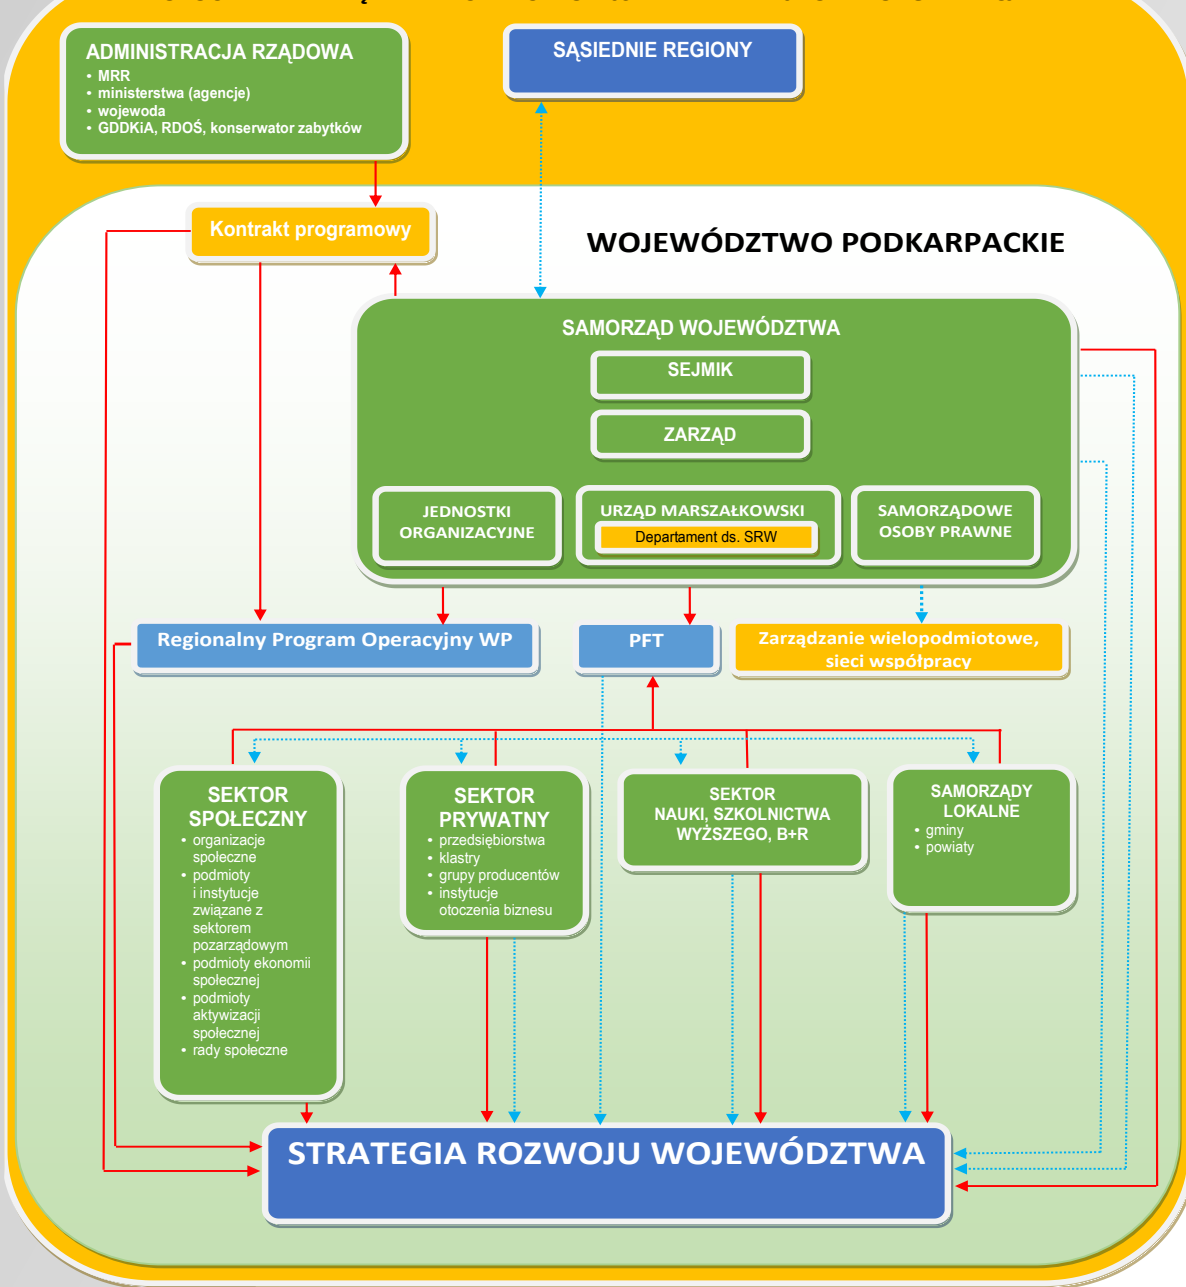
ADMINISTRACJA RZĄDOWA
• MRR
• ministerstwa (agencje)
• wojewoda
• GDDKiA, RDOŚ, konserwator zabytków

SĄSIEDNIE REGIONY

Kontrakt programowy

WOJEWÓDZTWO PODKARPACKIE

SAMORZĄD WOJEWÓDZTWA
SEJMIK
ZARZĄD
JEDNOSTKI ORGANIZACYJNE
URZĄD MARSZAŁKOWSKI
Departament ds. SRW
SAMORZĄDOWE OSOBY PRAWNE

Regionalny Program Operacyjny WP
PFT
Zarządzanie wielopodmiotowe, sieci współpracy

SEKTOR SPOŁECZNY
• organizacje społeczne
• podmioty i instytucje związane z sektorem pozarządowym
• podmioty ekonomii społecznej
• podmioty aktywizacji społecznej
• rady społeczne

SEKTOR PRYWATNY
• przedsiębiorstwa
• klastry
• grupy producentów
• instytucje otoczenia biznesu

SEKTOR NAUKI, SZKOLNICTWA WYŻSZEGO, B+R

SAMORZĄDY LOKALNE
• gminy
• powiaty

STRATEGIA ROZWOJU WOJEWÓDZTWA